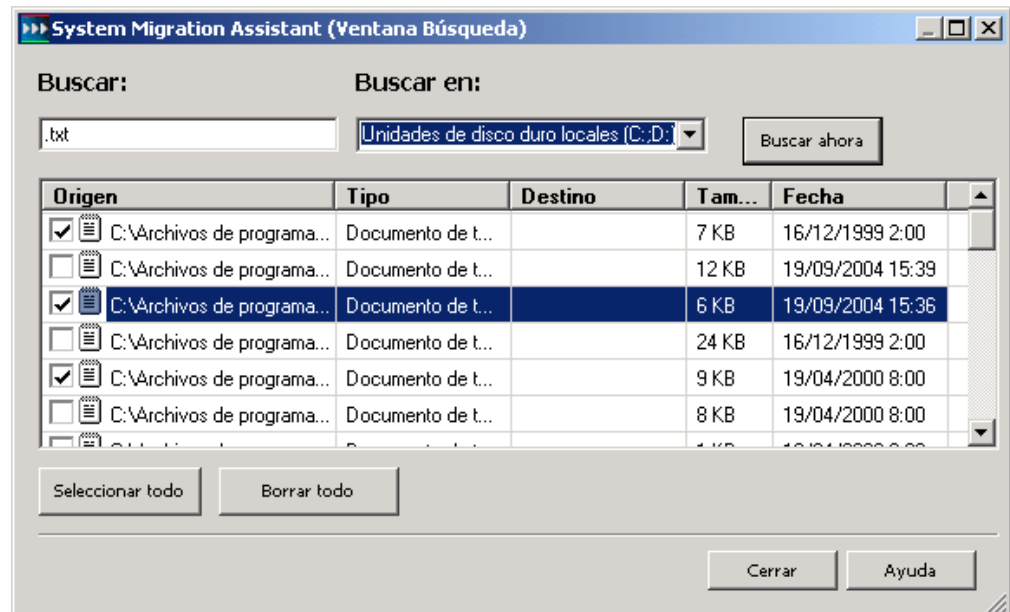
System Migration Assistant (Ventana Búsqueda)

Buscar:

Buscar en:

.txt

Unidades de disco duro locales (C:;D:)

Buscar ahora

| Origen | Tipo | Destino | Tam... | Fecha |
|---|---|---|---|---|
| C:\Archivos de programa... | Documento de t... | | 7 KB | 16/12/1999 2:00 |
| C:\Archivos de programa... | Documento de t... | | 12 KB | 19/09/2004 15:39 |
| C:\Archivos de programa... | Documento de t... | | 6 KB | 19/09/2004 15:36 |
| C:\Archivos de programa... | Documento de t... | | 24 KB | 16/12/1999 2:00 |
| C:\Archivos de programa... | Documento de t... | | 9 KB | 19/04/2000 8:00 |
| C:\Archivos de programa... | Documento de t... | | 8 KB | 19/04/2000 8:00 |
| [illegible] | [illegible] | | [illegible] | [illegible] |

Seleccionar todo

Borrar todo

Cerrar

Ayuda